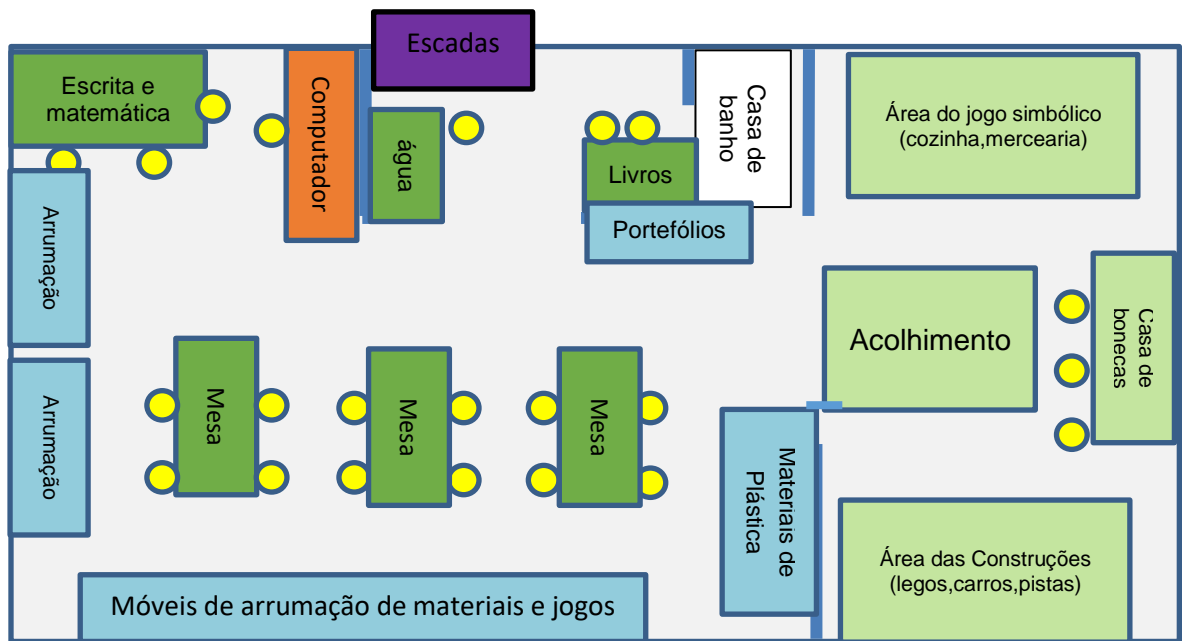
Escadas

Escrita e matemática

Computador

água

Livros

Casa de banho

Área do jogo simbólico (cozinha,mercearia)

Portefólios

Arrumação

Arrumação

Mesa

Mesa

Mesa

Acolhimento

Casa de bonecas

Materiais de Plástica

Área das Construções (legos,carros,pistas)

Móveis de arrumação de materiais e jogos